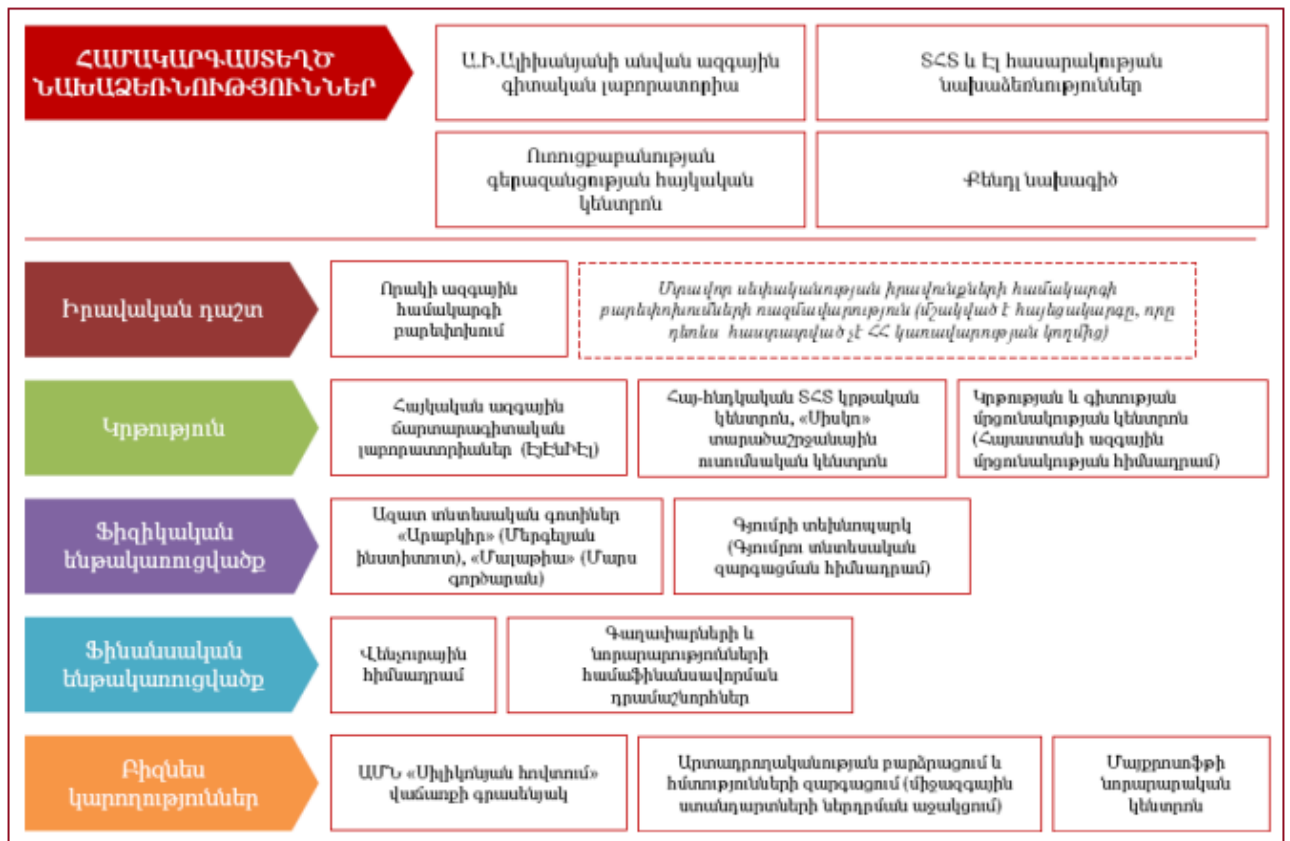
ՀԱՄԱԿԱՐԳԱՍՏԵՂԾ ՆԱԽԱՁԵՌՆՈՒԹՅՈՒՆՆԵՐ

Ա.Ի.Ալիխանյանի անվան ազգային գիտական լաբորատորիա

ՏՀՏ և Էլ հասարակության նախաձեռնություններ

Ուռուցքաբանության գերազանցության հայկական կենտրոն

Քենդլ նախագիծ

Իրավական դաշտ

Որակի ազգային համակարգի բարեփոխում

Մտավոր սեփականության իրավունքների համակարգի բարեփոխումների ռազմավարություն (մշակված է հայեցակարգը, որը դեռևս հաստատված չէ ՀՀ կառավարության կողմից)

Կրթություն

Հայկական ազգային ճարտարագիտական լաբորատորիաներ (ՀԱՃԼ)

Հայ-հնդկական ՏՀՏ կրթական կենտրոն, «Միսկո» տարածաշրջանային ուսումնական կենտրոն

Կրթության և գիտության մրցունակության կենտրոն (Հայաստանի ազգային մրցունակության հիմնադրամ)

Ֆիզիկական ենթակառուցվածք

Ազատ տնտեսական գոտիներ «Արարկիր» (Մերգելյան ինստիտուտ), «Մալաթիա» (Մարս գործարան)

Գյումրի տեխնոպարկ (Գյումրու տնտեսական զարգացման հիմնադրամ)

Ֆինանսական ենթակառուցվածք

Վենչուրային հիմնադրամ

Գաղափարների և նորարարությունների համաֆինանսավորման դրամաշնորհներ

Բիզնես կարողություններ

ԱՄՆ «Սիլիկոնյան հովտում» վաճառքի գրասենյակ

Արտադրողականության բարձրացում և հմտությունների զարգացում (միջազգային ստանդարտների ներդրման աջակցում)

Մայքրոսոֆթի նորարարական կենտրոն